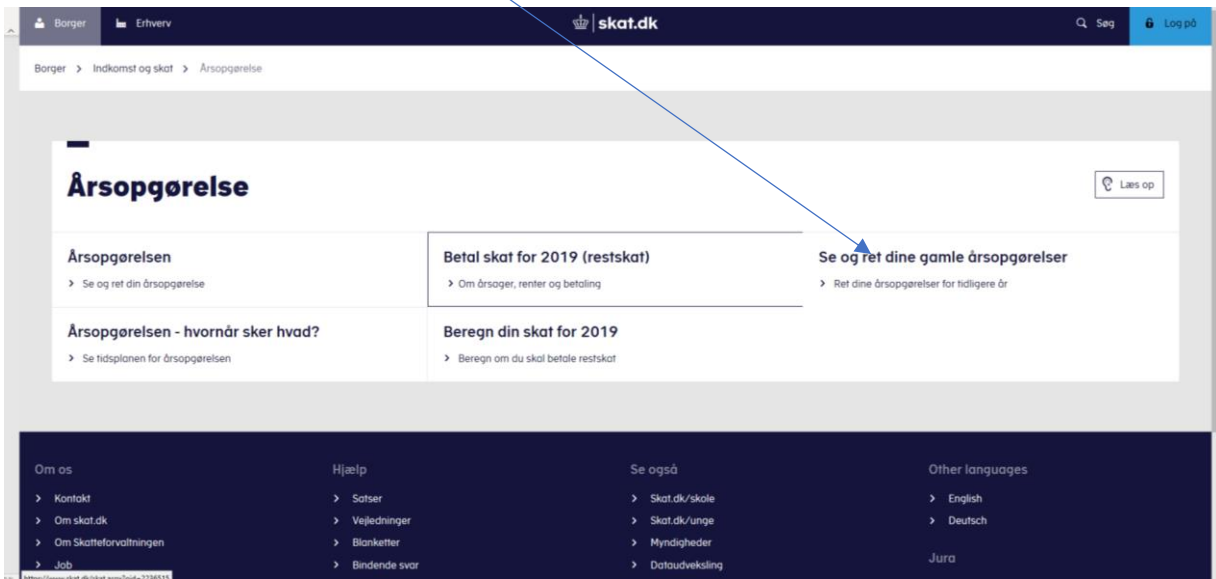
Borger Erhverv skat.dk Søg Log på

Borger > Indkomst og skat > Årsopgørelse

Årsopgørelse

Læs op

Årsopgørelsen
> Se og ret din årsopgørelse

Betal skat for 2019 (restskat)
> Om årsager, renter og betaling

Se og ret dine gamle årsopgørelser
> Ret dine årsopgørelser for tidligere år

Årsopgørelsen - hvornår sker hvad?
> Se tidsplanen for årsopgørelsen

Beregn din skat for 2019
> Beregn om du skal betale restskat

Om os
> Kontakt
> Om skat.dk
> Om Skatteforvaltningen
> Job

Hjælp
> Satser
> Vejledninger
> Blanketter
> Bindende svar

Se også
> Skat.dk/skole
> Skat.dk/unge
> Myndigheder
> Dataudveksling

Other languages
> English
> Deutsch

Jura

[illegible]